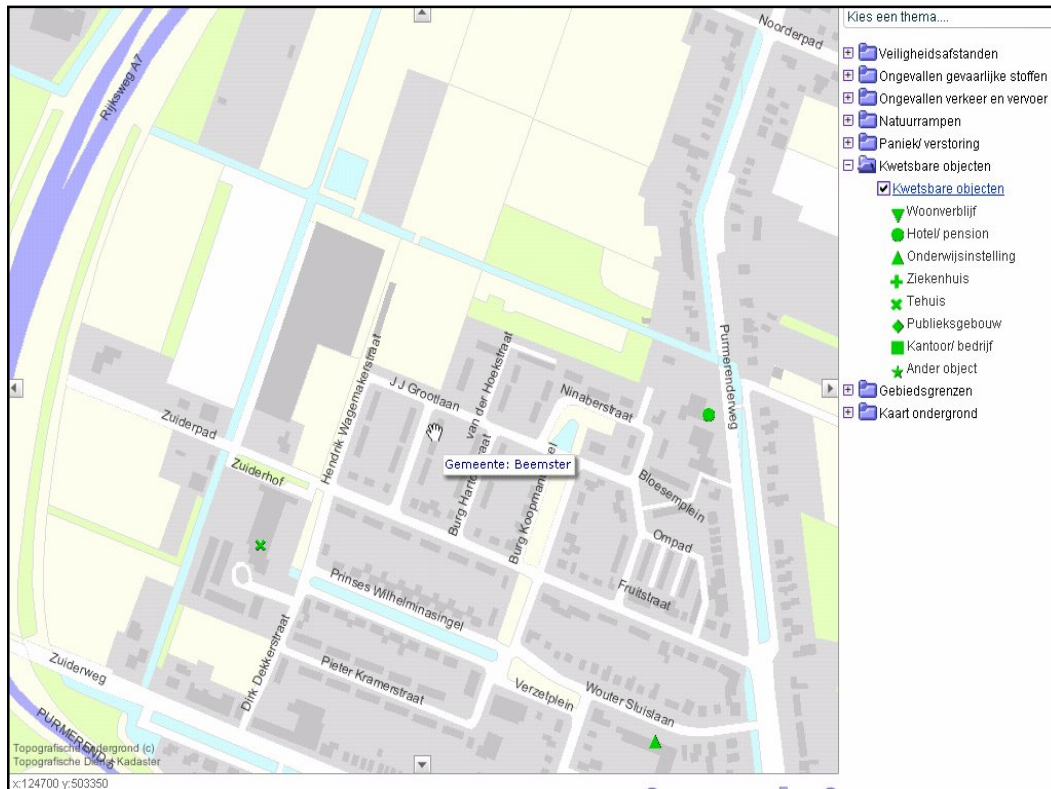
Rijksweg A7
Noorderpad
Zuiderpad
Zuiderhof
Hendrik Wagemakerstraat
J J Grootlaan
van der Hoekstraat
Ninaberstraat
Purmerenderweg
Gemeente: Beemster
Burg Harte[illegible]aat
Burg Koopman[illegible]el
Bloesemplein
Ompad
Fruitstraat
Prinses Wilhelminasingel
Zuiderweg
Dirk Dekkerstraat
Pieter Kramerstraat
Verzetplein
Wouter Sluislaan
PURMERENDE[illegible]
Topografische Ondergrond (c)
Topografische Dienst Kadaster
x:124700 y:503350

Kies een thema....
Veiligheidsafstanden
Ongevallen gevaarlijke stoffen
Ongevallen verkeer en vervoer
Natuurrampen
Paniek/ verstoring
Kwetsbare objecten
Kwetsbare objecten
Woonverblijf
Hotel/ pension
Onderwijsinstelling
Ziekenhuis
Tehuis
Publieksgebouw
Kantoor/ bedrijf
Ander object
Gebiedsgrenzen
Kaart ondergrond